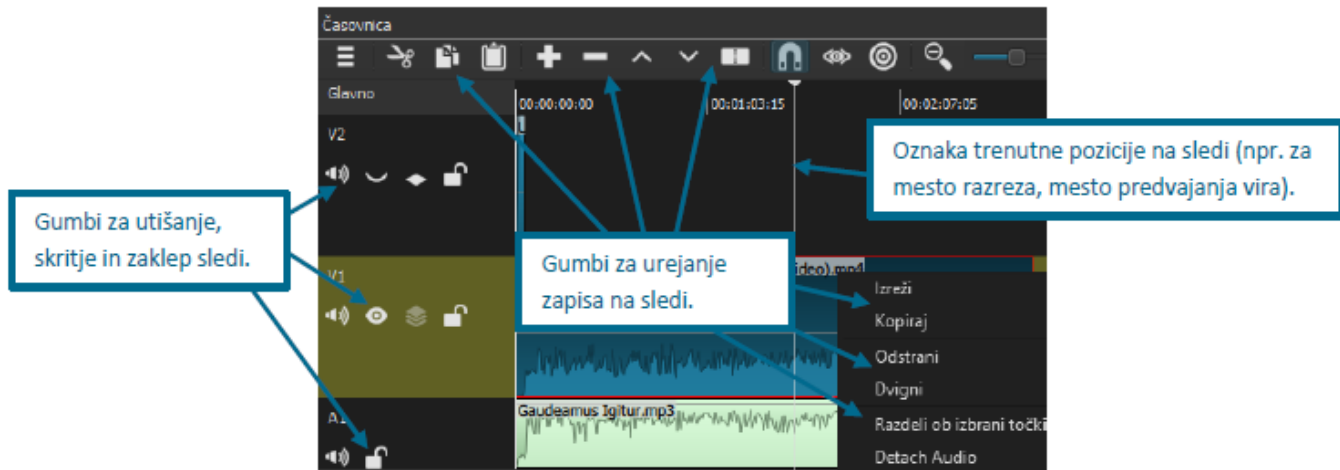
Časovnica

Glavno

00:00:00:00

00:01:03:15

00:02:07:05

V2

V1

A1

ideo).mp4

Gaudeamus Igitur.mp3

Oznaka trenutne pozicije na sledi (npr. za mesto razreza, mesto predvajanja vira).

Gumbi za utišanje, skritje in zaklep sledi.

Gumbi za urejanje zapisa na sledi.

Izreži

Kopiraj

Odstrani

Dvigni

Razdeli ob izbrani točki

Detach Audio